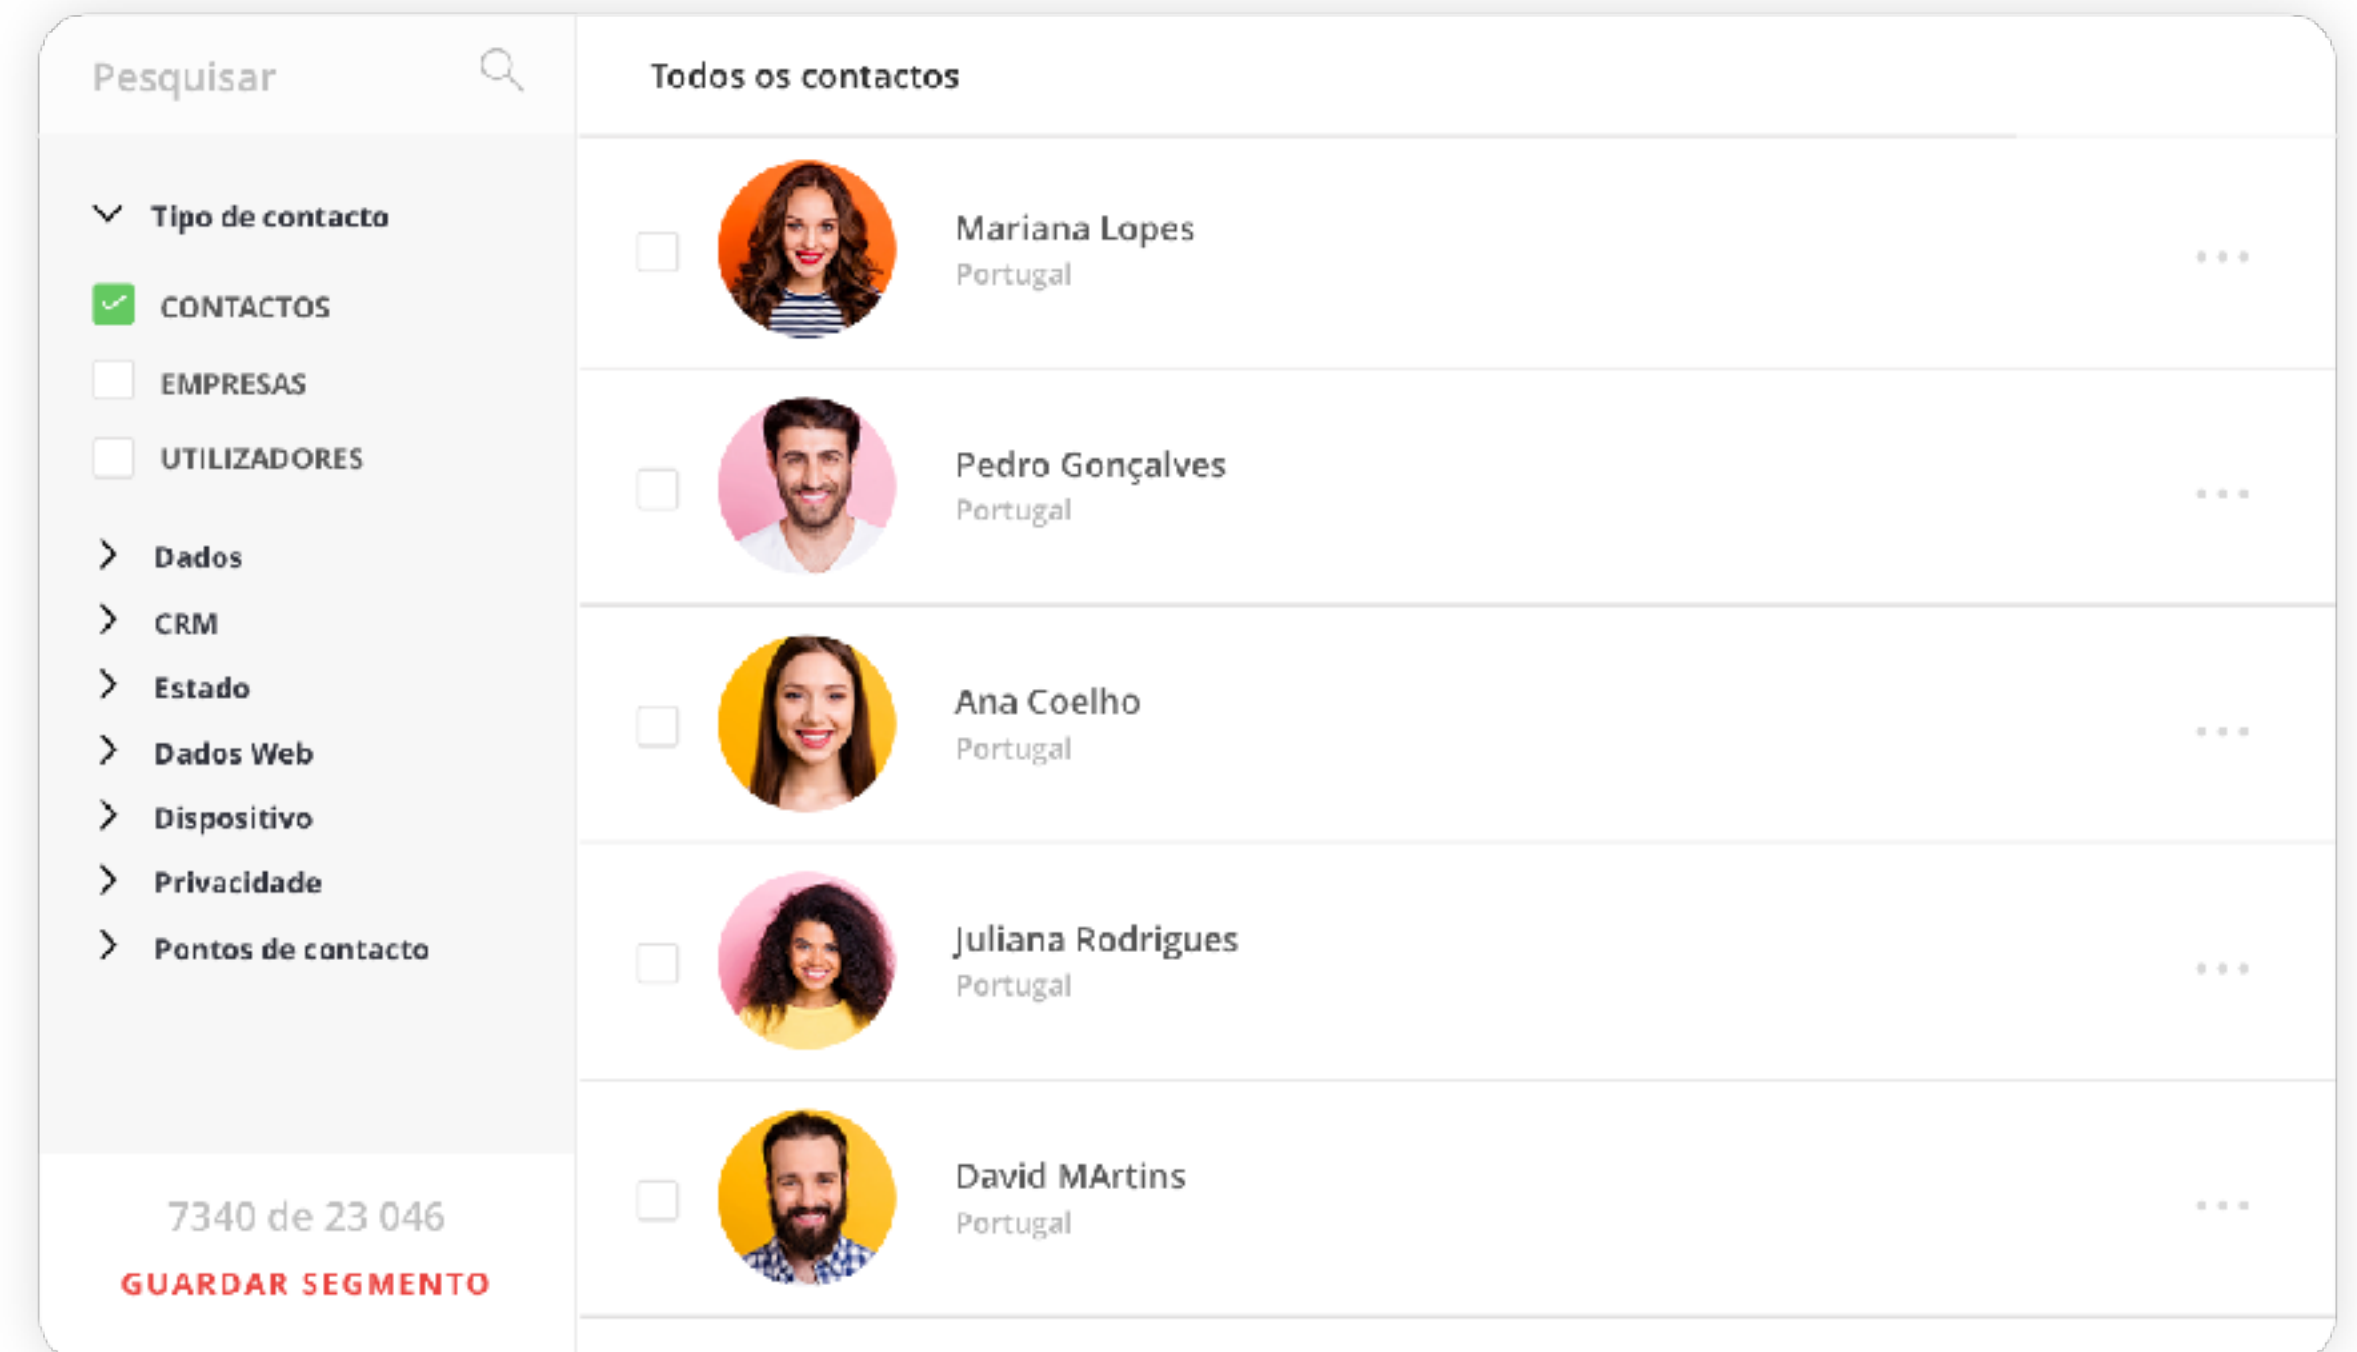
Pesquisar

Tipo de contacto

CONTACTOS

EMPRESAS

UTILIZADORES

Dados

CRM

Estado

Dados Web

Dispositivo

Privacidade

Pontos de contacto

7340 de 23 046

GUARDAR SEGMENTO

Todos os contactos

Mariana Lopes
Portugal

Pedro Gonçalves
Portugal

Ana Coelho
Portugal

Juliana Rodrigues
Portugal

David MArtins
Portugal